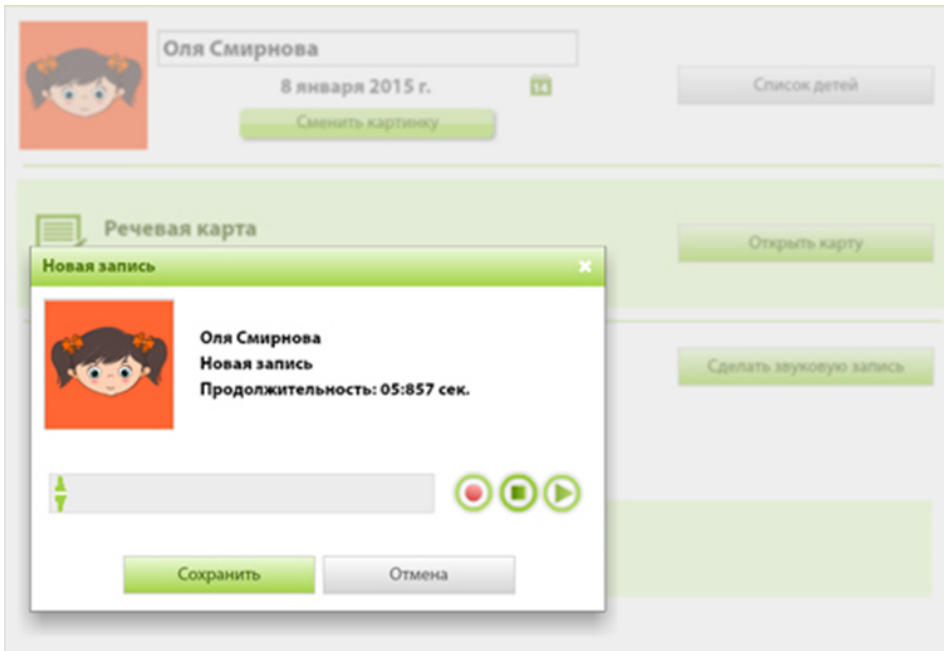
Оля Смирнова
8 января 2015 г.
14
Сменить картинку
Список детей
Речевая карта
Открыть карту
Новая запись
×
Оля Смирнова
Новая запись
Продолжительность: 05:857 сек.
Сделать звуковую запись
Сохранить
Отмена